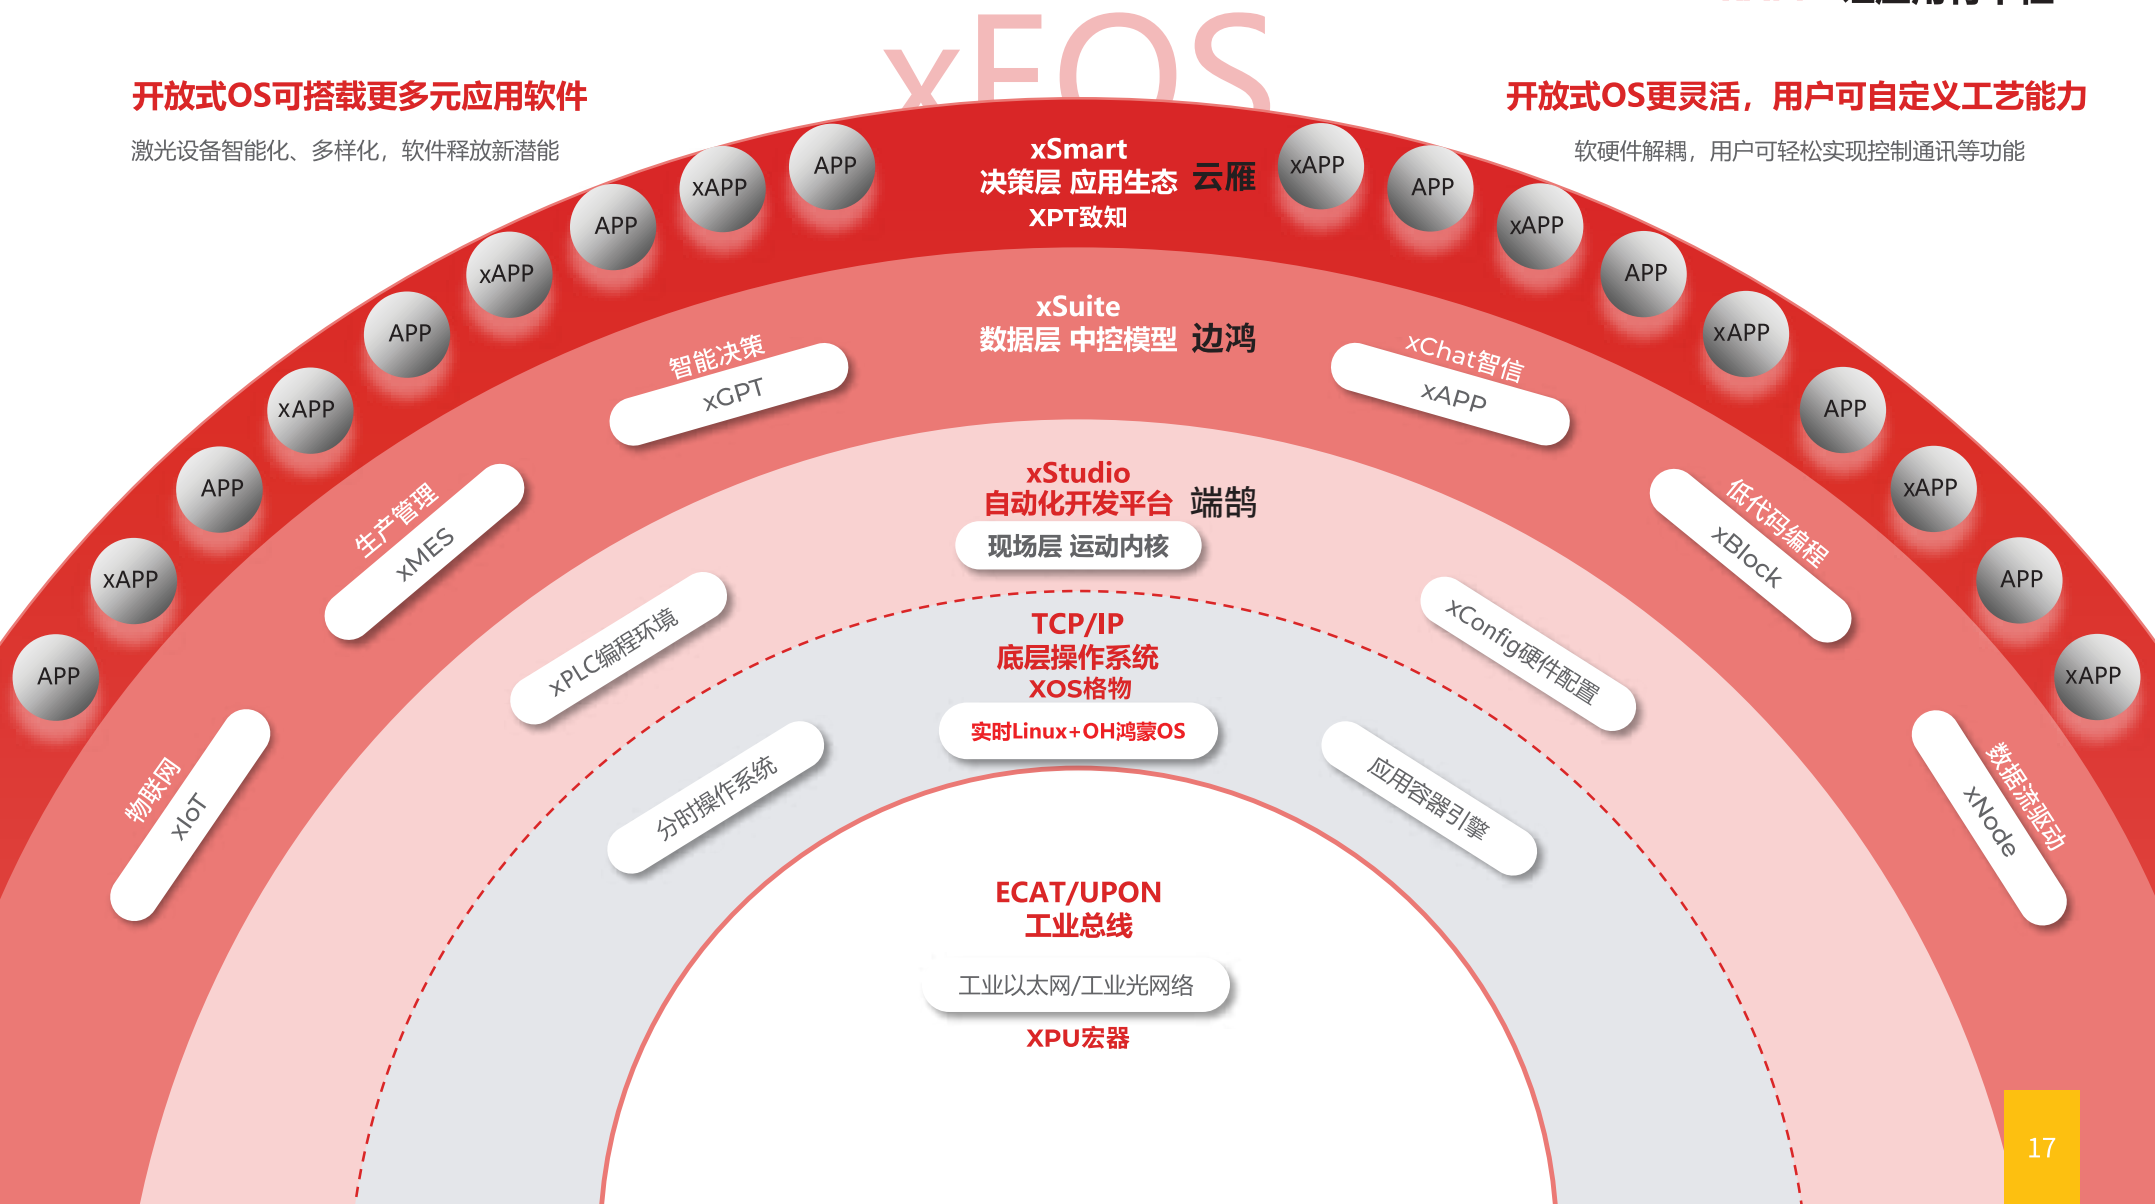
xEOS

开放式OS可搭载更多元应用软件

激光设备智能化、多样化，软件释放新潜能

开放式OS更灵活，用户可自定义工艺能力

软硬件解耦，用户可轻松实现控制通讯等功能

APP xAPP APP xAPP APP xAPP APP xAPP APP

xSmart
决策层 应用生态 云雁
XPT致知

xAPP APP xAPP APP xAPP APP xAPP APP xAPP

xSuite
数据层 中控模型 边鸿

智能决策
xGPT

xChat智信
xAPP

生产管理
xMES

低代码编程
xBlock

xStudio
自动化开发平台 端鹄
现场层 运动内核

xPLC编程环境

xConfig硬件配置

TCP/IP
底层操作系统
XOS格物
实时Linux+OH鸿蒙OS

物联网
xIoT

数据流驱动
xNode

分时操作系统

应用容器引擎

ECAT/UPON
工业总线
工业以太网/工业光网络
XPU宏器

17